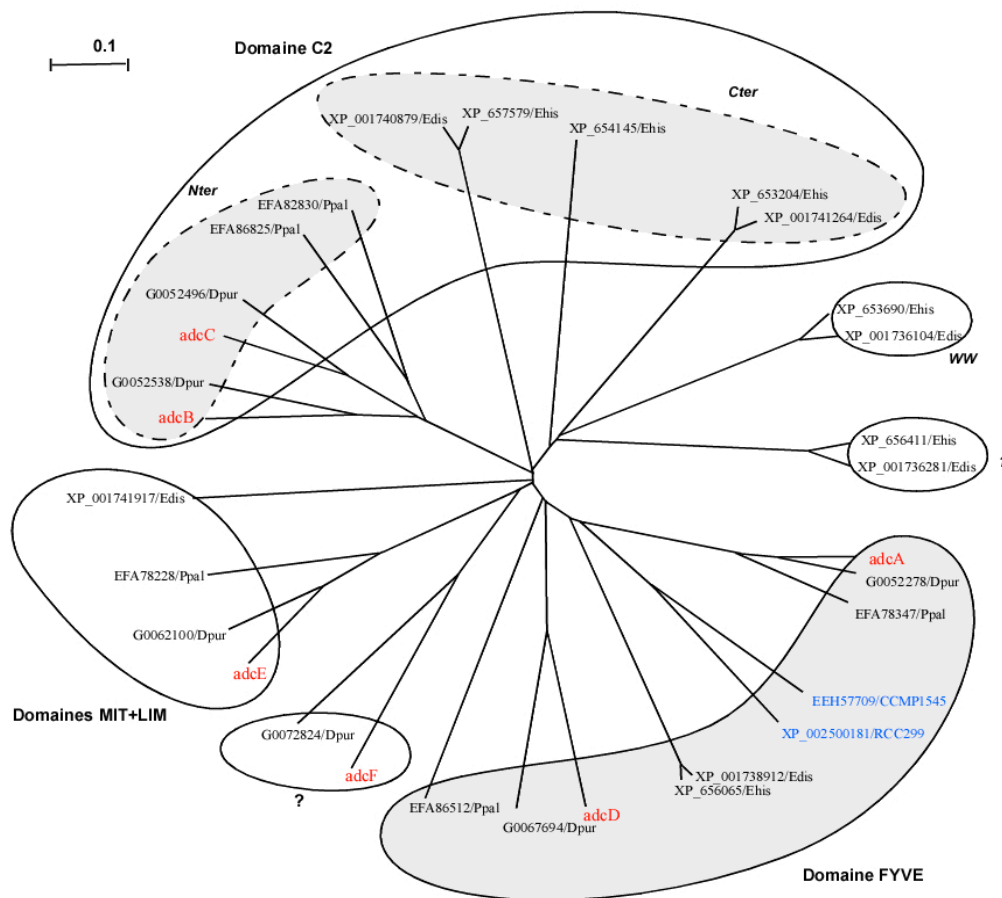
0.1

Domaine C2

Cter

XP_001740879/Edis
XP_657579/Ehis
XP_654145/Ehis
XP_653204/Ehis
XP_001741264/Edis

Nter

EFA82830/Ppal
EFA86825/Ppal
G0052496/Dpur
adcC
G0052538/Dpur
adcB

XP_653690/Ehis
XP_001736104/Edis
WW

XP_656411/Ehis
XP_001736281/Edis
?

XP_001741917/Edis
EFA78228/Ppal
G0062100/Dpur
adcE

Domaines MIT+LIM

G0072824/Dpur
adcF
?

adcA
G0052278/Dpur
EFA78347/Ppal
EEH57709/CCMP1545
XP_002500181/RCC299
XP_001738912/Edis
XP_656065/Ehis
EFA86512/Ppal
G0067694/Dpur
adcD

Domaine FYVE